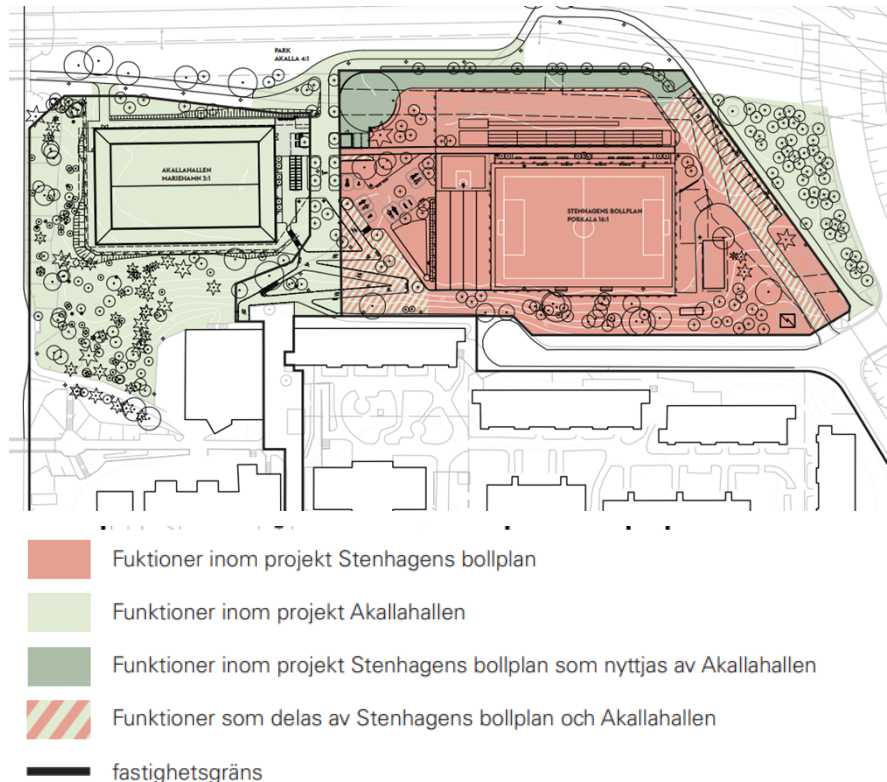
PARK
AKALLA 4:1

AKALLAHALLEN
MARIEHAMN 3:1

STENHAGENS BOLLPLAN
PORKALA 16:1

Fuktioner inom projekt Stenhagens bollplan

Funktioner inom projekt Akallahallen

Funktioner inom projekt Stenhagens bollplan som nyttjas av Akallahallen

Funktioner som delas av Stenhagens bollplan och Akallahallen

fastighetsgräns